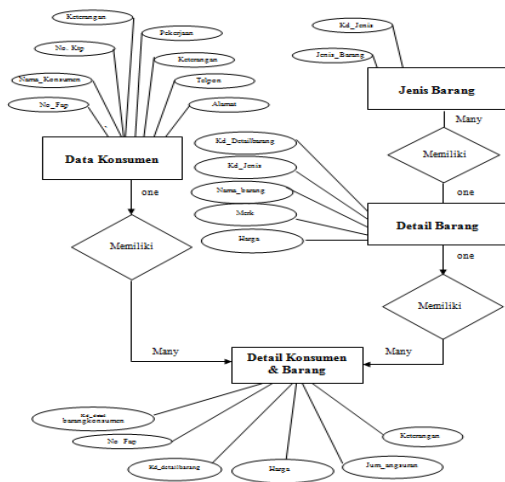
Keterangan

No. Ktp

Pekerjaan

Keterangan

Nama_Konsumen

Telpon

No_Fap

Alamat

Data Konsumen

one

Memiliki

Many

Kd_Jenis

Jenis_Barang

Jenis Barang

Many

Memiliki

one

Kd_Detailbarang

Kd_Jenis

Nama_barang

Merk

Harga

Detail Barang

one

Memiliki

Many

Detail Konsumen & Barang

Kd_detail barangkonsumen

No_Fap

Kd_detailbarang

Harga

Jum_angsuran

Keterangan